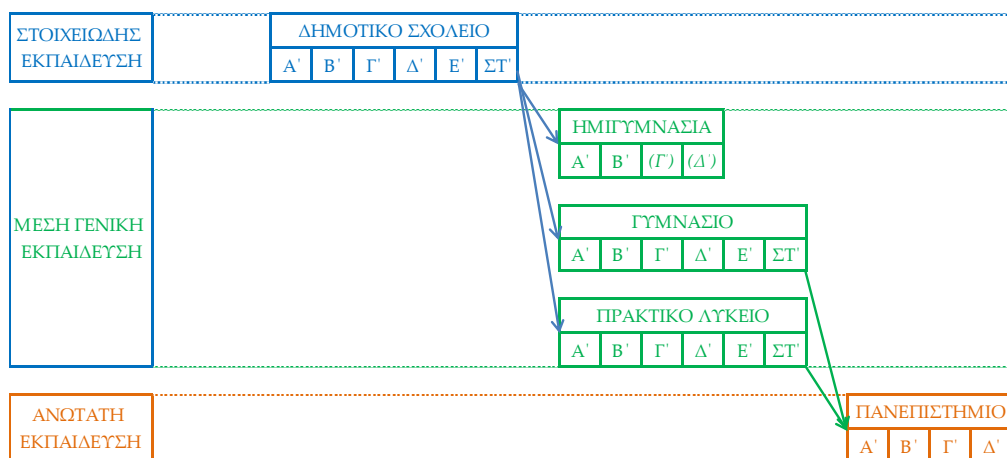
ΣΤΟΙΧΕΙΩΔΗΣ ΕΚΠΑΙΔΕΥΣΗ

ΔΗΜΟΤΙΚΟ ΣΧΟΛΕΙΟ

| Α΄ | Β΄ | Γ΄ | Δ΄ | Ε΄ | ΣΤ΄ |
|---|---|---|---|---|---|

ΜΕΣΗ ΓΕΝΙΚΗ ΕΚΠΑΙΔΕΥΣΗ

ΗΜΙΓΥΜΝΑΣΙΑ

| Α΄ | Β΄ | (Γ΄) | (Δ΄) |
|---|---|---|---|

ΓΥΜΝΑΣΙΟ

| Α΄ | Β΄ | Γ΄ | Δ΄ | Ε΄ | ΣΤ΄ |
|---|---|---|---|---|---|

ΠΡΑΚΤΙΚΟ ΛΥΚΕΙΟ

| Α΄ | Β΄ | Γ΄ | Δ΄ | Ε΄ | ΣΤ΄ |
|---|---|---|---|---|---|

ΑΝΩΤΑΤΗ ΕΚΠΑΙΔΕΥΣΗ

ΠΑΝΕΠΙΣΤΗΜΙΟ

| Α΄ | Β΄ | Γ΄ | Δ΄ |
|---|---|---|---|